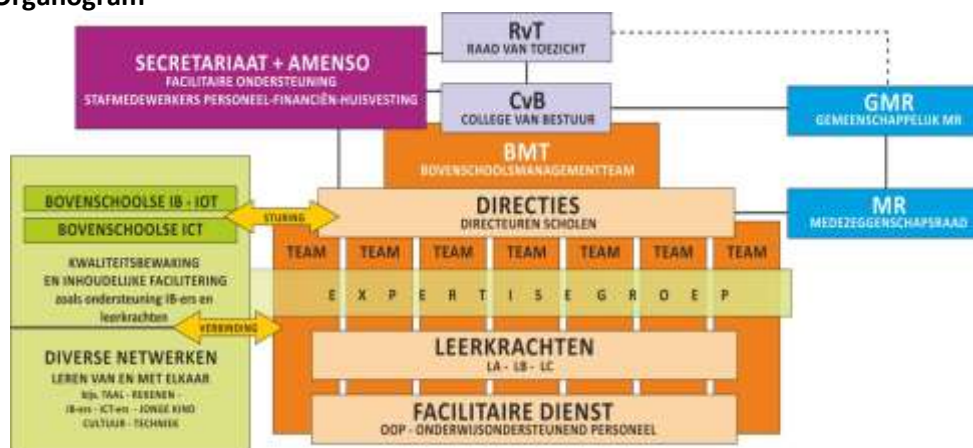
Organogram

RvT
RAAD VAN TOEZICHT

SECRETARIAAT + AMENSO
FACILITAIRE ONDERSTEUNING
STAFMEDEWERKERS PERSONEEL-FINANCIËN-HUISVESTING

CvB
COLLEGE VAN BESTUUR

GMR
GEMEENSCHAPPELIJK MR

BMT
BOVENSCHOOLSMANAGEMENTTEAM

BOVENSCHOOLSE IB - IOT

BOVENSCHOOLSE ICT

STURING

DIRECTIES
DIRECTEUREN SCHOLEN

MR
MEDEZEGGENSCHAPSRAAD

TEAM TEAM TEAM TEAM TEAM TEAM TEAM

KWALITEITSBEWAKING EN INHOUDELIJKE FACILITERING zoals ondersteuning IB-ers en leerkrachten

E X P E R T I S E G R O E P

VERBINDING

DIVERSE NETWERKEN
LEREN VAN EN MET ELKAAR
bijv. TAAL - REKENEN - IB-ers - ICT-ers - JONGE KIND CULTUUR - TECHNIEK

LEERKRACHTEN
LA - LB - LC

FACILITAIRE DIENST
OOP - ONDERWIJSONDERSTEUNEND PERSONEEL